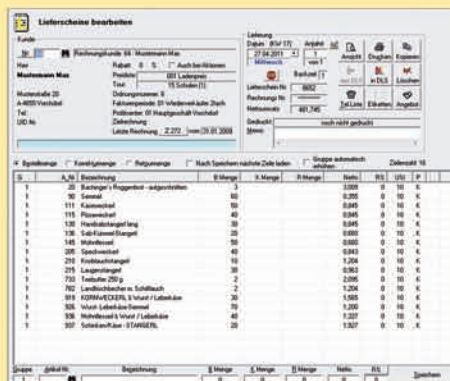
Lieferscheine bearbeiten

Kunde
Nr. 94 Rechnungskunde: 94 - Mustermann Max
Herr
Mustermann Max
Musterstraße 20
A-4800 Vöcklabl
Tel.:
UID Nr.
Rabatt: 0 %
Preisliste: 001 Ladenpreis
Tour: 15 Schulen (1)
Dichungsnummer: 6
Fakturaperiode: 01 Wiederverkäufer Drach
Preiskarte: 01 Hauptgeschäft Vöcklabl
Zahlung:
Letzte Rechnung: 2.272 vom 29.01.2009

Lieferung
Datum: (KW 17) 27.04.2011 Mittwoch
Anzahl: 1 von 1
Backlist: 1
Lieferschein Nr.: 8682
Rechnung Nr.:
Nettosumme: 481,745
Gedruckt: noch nicht gedruckt
Memo:

Ansicht Drucken Kopieren
Neu in DLS Löschen
Teil Liste Etiketten Angebot

Bestellmenge Korrekturmenge Retourmenge Nach Speichern nächste Zeile laden Gruppe automatisch erhöhen Zeilenzahl: 16

| G | A_Nr | Bezeichnung | B Menge | K Menge | R Menge | Netto | RS | UST | P |
|---|---|---|---|---|---|---|---|---|---|
| 1 | 20 | Bachinger's Roggenbrot - aufgeschnitten | 3 | | | 3,009 | 0 | 10 | K |
| 1 | 90 | Semmel | 60 | | | 0,265 | 0 | 10 | K |
| 1 | 111 | Kaisersemmel | 50 | | | 0,282 | 0 | 10 | K |
| 1 | 115 | Pizzaweckerl | 40 | | | 0,645 | 0 | 10 | K |
| 1 | 130 | Handbackbrotgemüse | 60 | | | 0,645 | 0 | 10 | K |
| 1 | 136 | Salzstangerl | 20 | | | 0,382 | 0 | 10 | K |
| 1 | 145 | Mohnflesserl | 50 | | | 0,660 | 0 | 10 | K |
| 1 | 205 | Speckweckerl | 40 | | | 0,873 | 0 | 10 | K |
| 1 | 210 | Knoblauchstangerl | 10 | | | 1,204 | 0 | 10 | K |
| 1 | 215 | Laugenstangerl | 30 | | | 0,963 | 0 | 10 | K |
| 1 | 730 | Teebutter 250 g | 2 | | | 2,090 | 0 | 10 | K |
| 1 | 782 | Landschinken m. Schlittauch | 2 | | | 1,204 | 0 | 10 | K |
| 1 | 910 | KORNWECKERL S'Wurst / Leberkäse | 30 | | | 1,565 | 0 | 10 | K |
| 1 | 926 | Wurst-Leberkäse-Semmel | 70 | | | 1,200 | 0 | 10 | K |
| 1 | 936 | Mohnflesserl & Wurst / Leberkäse | 40 | | | 1,327 | 0 | 10 | K |
| 1 | 937 | Schinken/Käse - STANGERL | 20 | | | 1,327 | 0 | 10 | K |

Gruppe Artikel Nr. Bezeichnung B Menge K Menge R Menge Netto RS Speichern